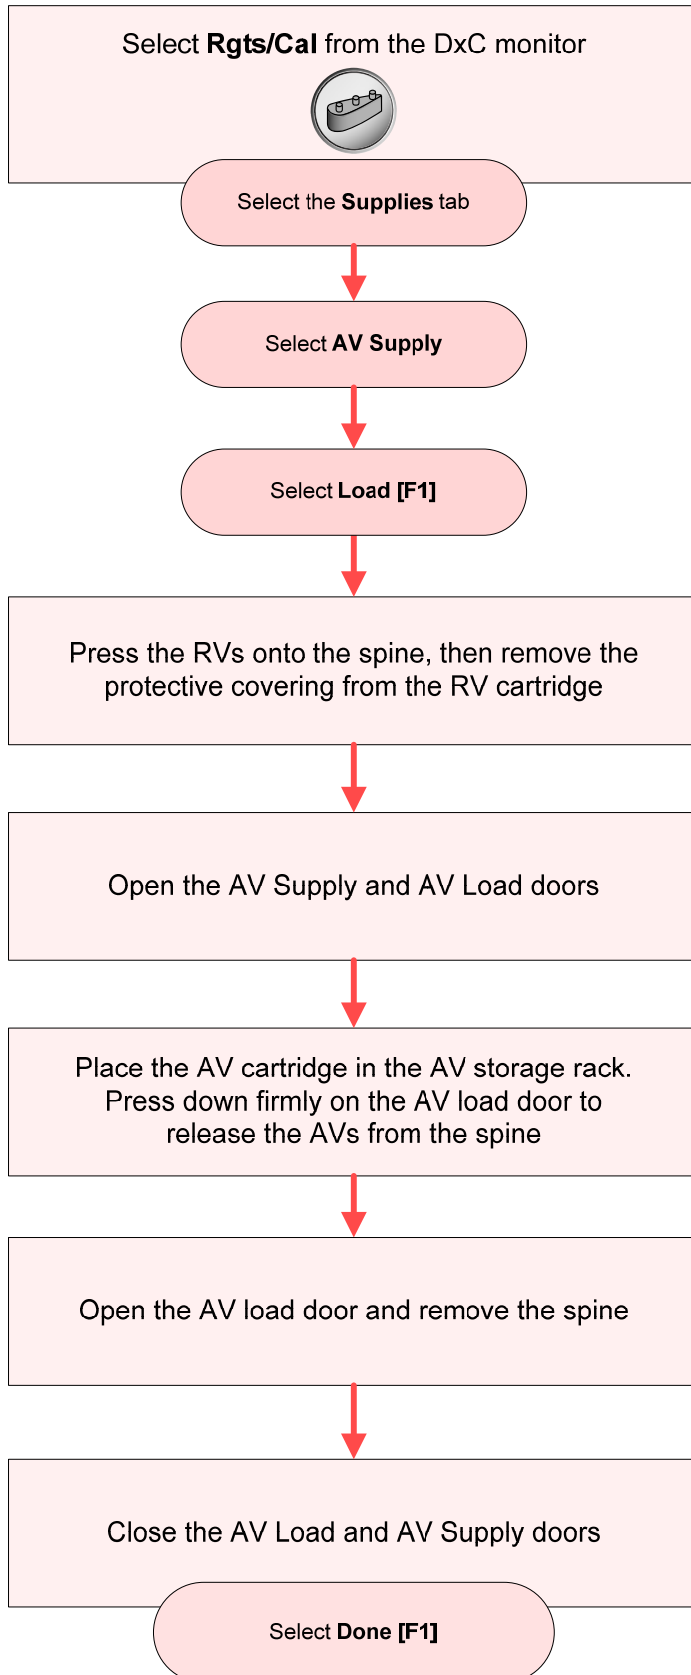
Select **Rgts/Cal** from the DxC monitor

Select the **Supplies** tab

Select **AV Supply**

Select **Load [F1]**

Press the RVs onto the spine, then remove the protective covering from the RV cartridge

Open the AV Supply and AV Load doors

Place the AV cartridge in the AV storage rack. Press down firmly on the AV load door to release the AVs from the spine

Open the AV load door and remove the spine

Close the AV Load and AV Supply doors

Select **Done [F1]**